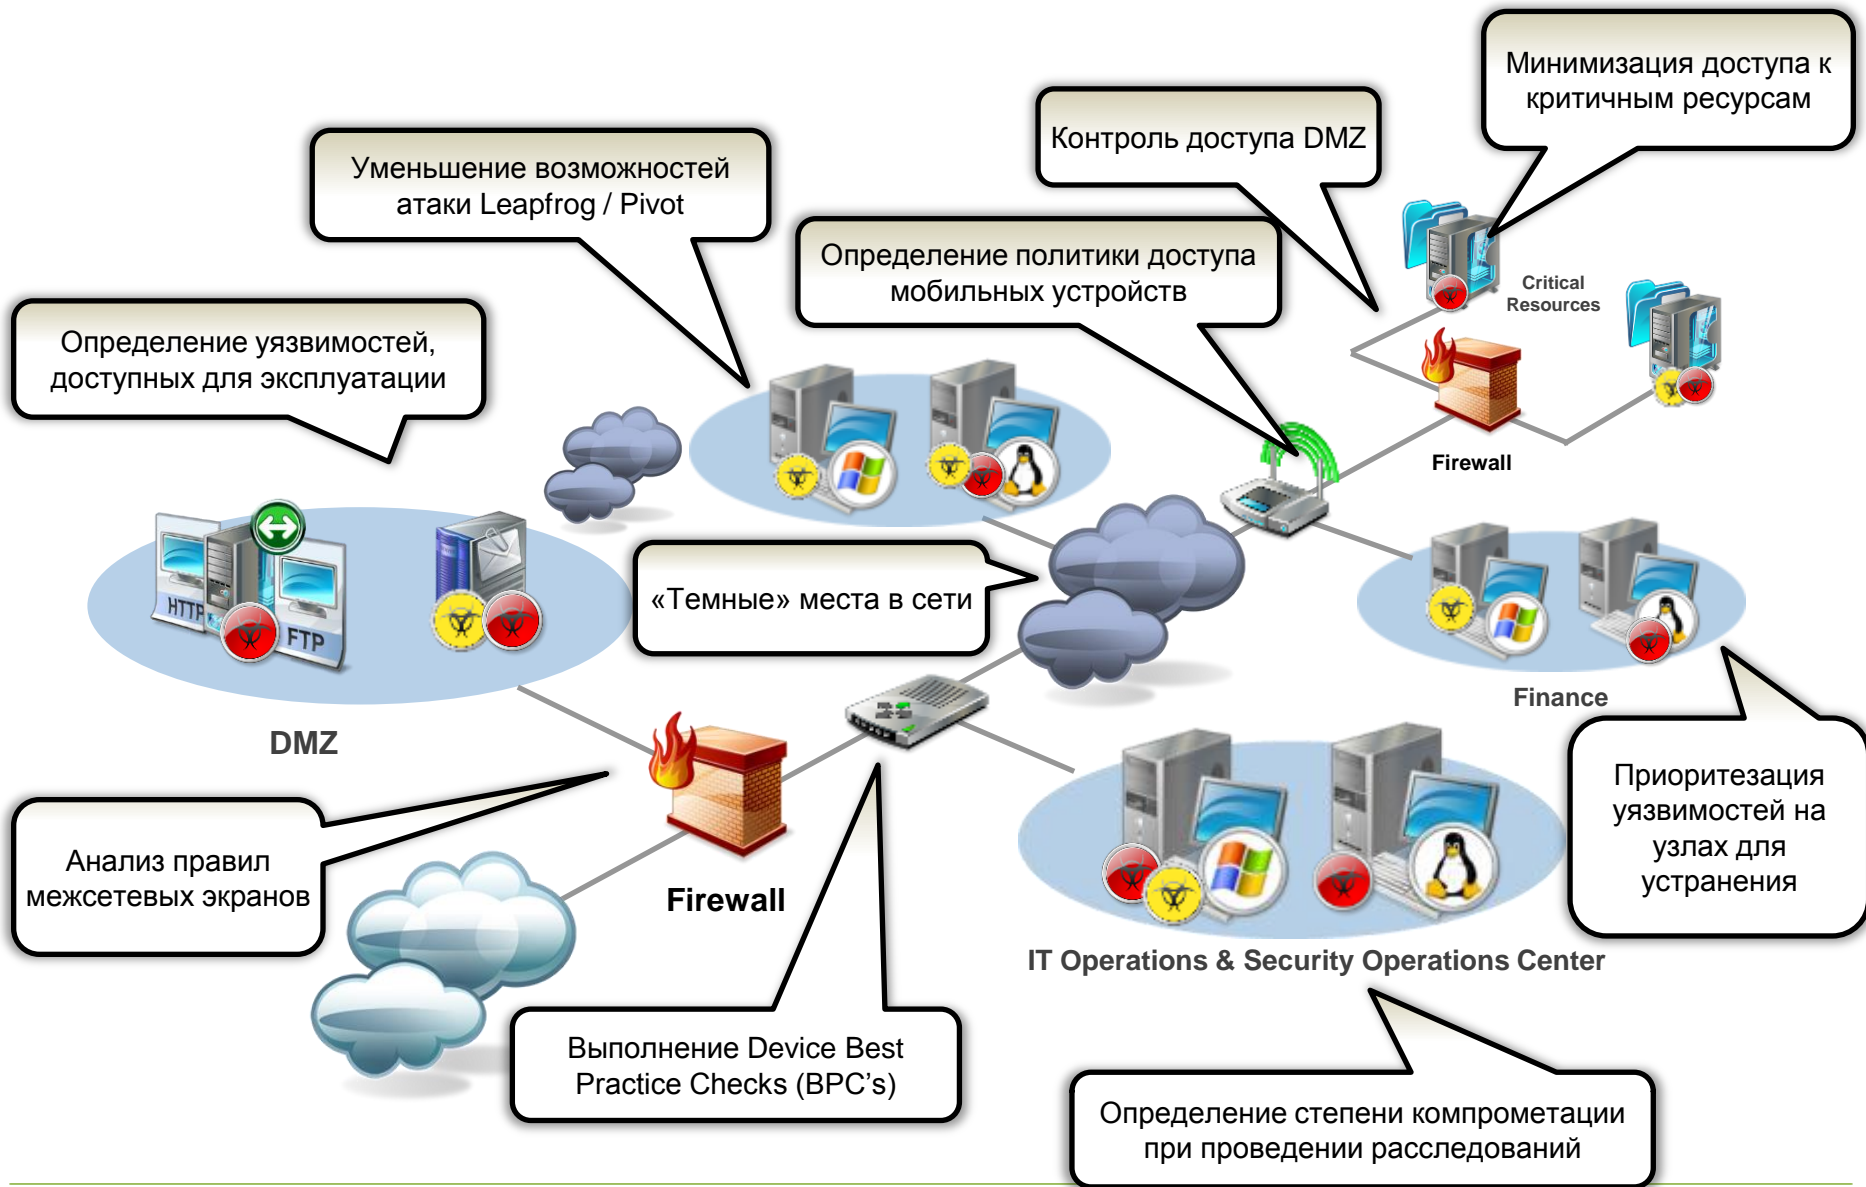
Минимизация доступа к критичным ресурсам

Контроль доступа DMZ

Уменьшение возможностей атаки Leapfrog / Pivot

Определение политики доступа мобильных устройств

Critical Resources

Определение уязвимостей, доступных для эксплуатации

Firewall

HTTP

FTP

«Темные» места в сети

Finance

DMZ

Анализ правил межсетевых экранов

Firewall

Приоритезация уязвимостей на узлах для устранения

IT Operations & Security Operations Center

Выполнение Device Best Practice Checks (BPC's)

Определение степени компрометации при проведении расследований